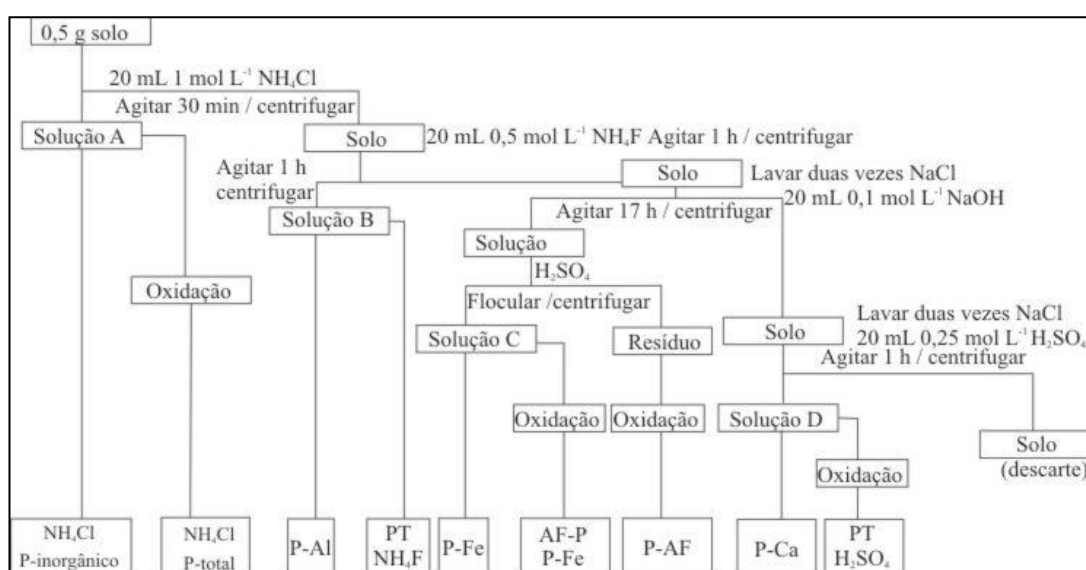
0,5 g solo

20 mL 1 mol L$^{-1}$ $NH_4Cl$

Agitar 30 min / centrifugar

Solução A

Solo

20 mL 0,5 mol L$^{-1}$ $NH_4F$ Agitar 1 h / centrifugar

Agitar 1 h centrifugar

Solo

Lavar duas vezes NaCl

20 mL 0,1 mol L$^{-1}$ NaOH

Agitar 17 h / centrifugar

Solução B

Solução

$H_2SO_4$

Oxidação

Flocular /centrifugar

Lavar duas vezes NaCl

Solo

20 mL 0,25 mol L$^{-1}$ $H_2SO_4$

Solução C

Resíduo

Agitar 1 h / centrifugar

Oxidação

Oxidação

Solução D

Solo (descarte)

Oxidação

$NH_4Cl$ P-inorgânico

$NH_4Cl$ P-total

P-Al

PT $NH_4F$

P-Fe

AF-P P-Fe

P-AF

P-Ca

PT $H_2SO_4$